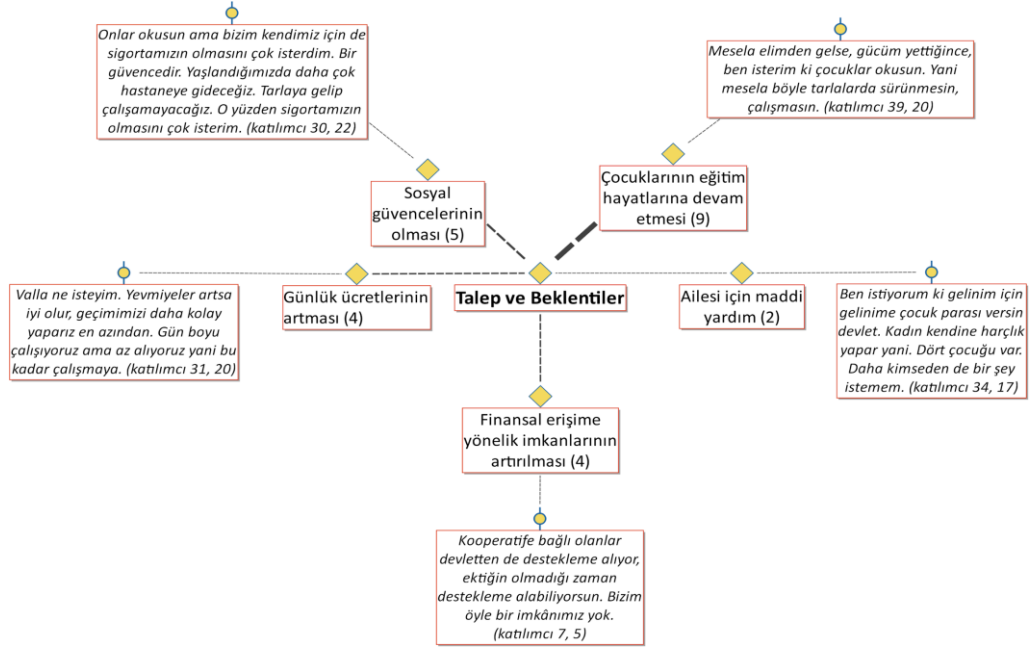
Onlar okusun ama bizim kendimiz için de sigortamızın olmasını çok isterdim. Bir güvencedir. Yaşlandığımızda daha çok hastaneye gideceğiz. Tarlaya gelip çalışamayacağız. O yüzden sigortamızın olmasını çok isterim. (katılımcı 30, 22)

Mesela elimden gelse, gücüm yettiğince, ben isterim ki çocuklar okusun. Yani mesela böyle tarlalarda sürünmesin, çalışmasın. (katılımcı 39, 20)

Sosyal güvencelerinin olması (5)

Çocuklarının eğitim hayatlarına devam etmesi (9)

Valla ne isteyim. Yevmiyeler artsa iyi olur, geçimimizi daha kolay yaparız en azından. Gün boyu çalışıyoruz ama az alıyoruz yani bu kadar çalışmaya. (katılımcı 31, 20)

Günlük ücretlerinin artması (4)

Talep ve Beklentiler

Ailesi için maddi yardım (2)

Ben istiyorum ki gelinim için gelinime çocuk parası versin devlet. Kadın kendine harçlık yapar yani. Dört çocuğu var. Daha kimseden de bir şey istemem. (katılımcı 34, 17)

Finansal erişime yönelik imkanlarının artırılması (4)

Kooperatife bağlı olanlar devletten de destekleme alıyor, ektiğin olmadığı zaman destekleme alabiliyorsun. Bizim öyle bir imkânımız yok. (katılımcı 7, 5)